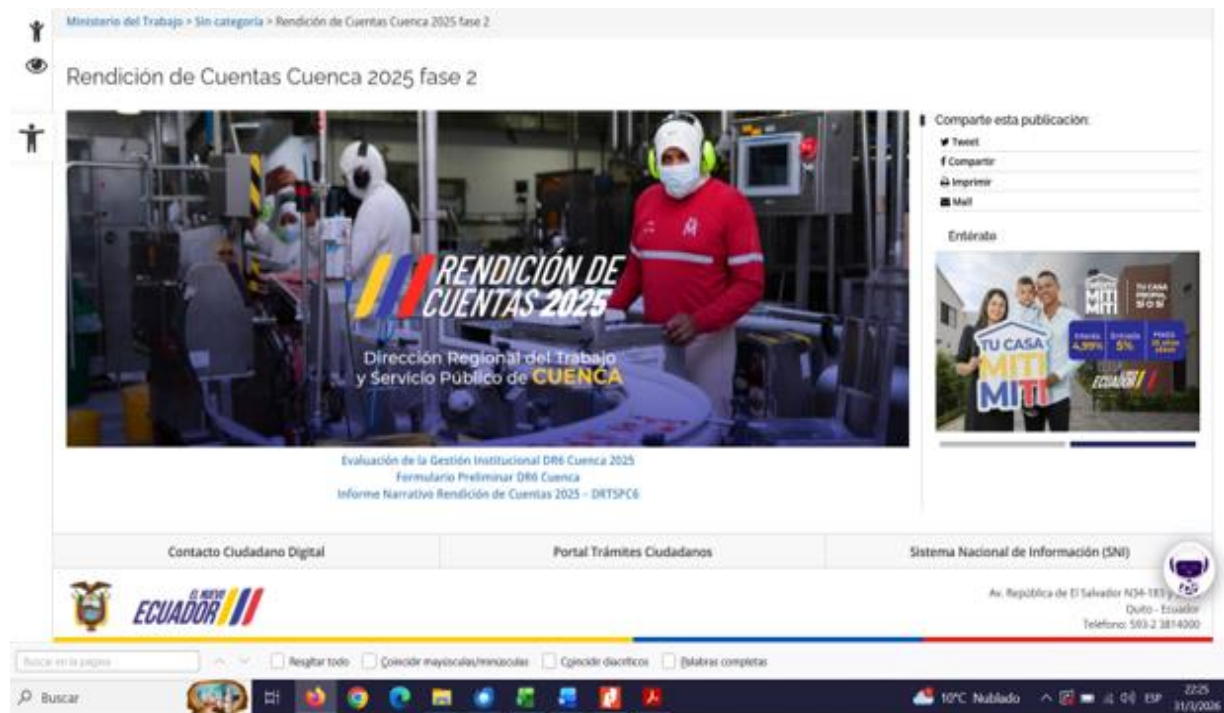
Ministerio del Trabajo > Sin categoría > Rendición de Cuentas Cuenca 2025 fase 2

Rendición de Cuentas Cuenca 2025 fase 2

RENDICIÓN DE CUENTAS 2025

Dirección Regional del Trabajo y Servicio Público de CUENCA

Comparte esta publicación:

Tweet
Compartir
Imprimir
Mail

Entérate

TU CASA MITI MITI

Evaluación de la Gestión Institucional DR6 Cuenca 2025
Formulario Preliminar DR6 Cuenca
Informe Narrativo Rendición de Cuentas 2025 - DRTSPC6

Contacto Ciudadano Digital

Portal Trámites Ciudadanos

Sistema Nacional de Información (SNI)

EL NUEVO ECUADOR

Av. República de El Salvador N34-183 y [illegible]
Quito - Ecuador
Teléfono: 593-2 3814000

Buscar en la página

Resaltar todo
Coincidir mayúsculas/minúsculas
Coincidir diacríticos
Palabras completas

Buscar

10°C Nublado

ESP

22:25
31/3/2026